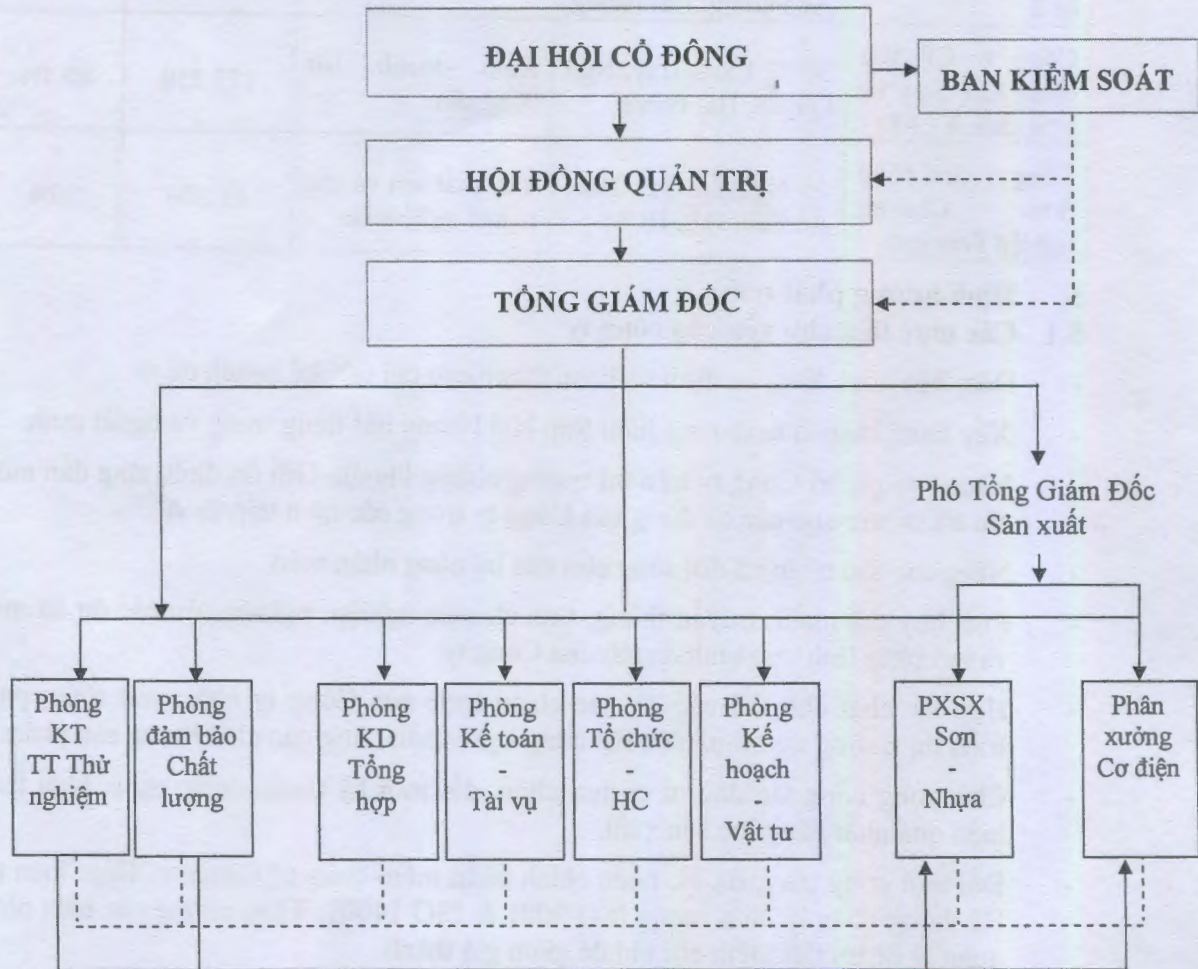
ĐẠI HỘI CỔ ĐÔNG

BAN KIỂM SOÁT

HỘI ĐỒNG QUẢN TRỊ

TỔNG GIÁM ĐỐC

Phó Tổng Giám Đốc Sản xuất

Phòng KT TT Thử nghiệm

Phòng đảm bảo Chất lượng

Phòng KD Tổng hợp

Phòng Kế toán - Tài vụ

Phòng Tổ chức - HC

Phòng Kế hoạch - Vật tư

PXSX Sơn - Nhựa

Phân xưởng Cơ điện